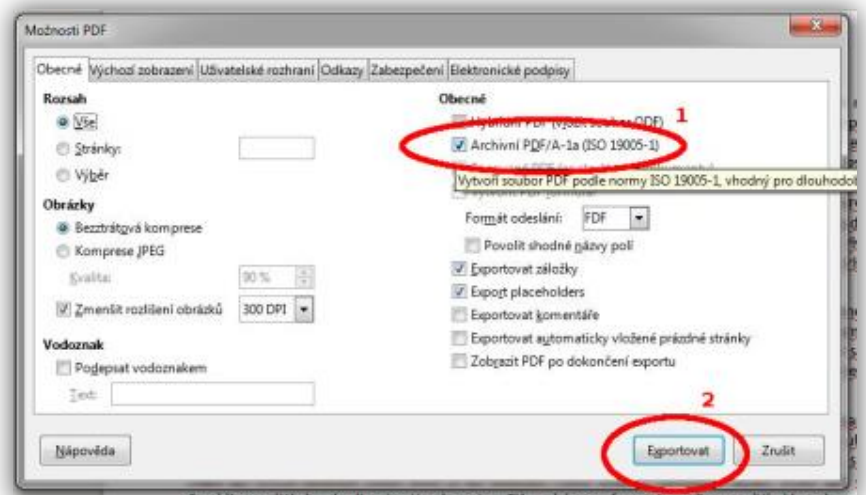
Možnosti PDF

Obecné | Výchozí zobrazení | Uživatelské rozhraní | Odkazy | Zabezpečení | Elektronické podpisy

Rozsah
Vše
Stránky:
Výběr

Obrázky
Bezztrátová komprese
Komprese JPEG
Kvalita: 90 %
Zmenšit rozlišení obrázků 300 DPI

Vodoznak
Podepsat vodoznakem
Text:

Obecné
Hybridní PDF (vložit soubor ODF)
1
Archivní PDF/A-1a (ISO 19005-1)
Vytvoří soubor PDF podle normy ISO 19005-1, vhodný pro dlouhodo
Formát odeslání: FDF
Povolit shodné názvy polí
Exportovat záložky
Export placeholders
Exportovat komentáře
Exportovat automaticky vložené prázdné stránky
Zobrazit PDF po dokončení exportu

2
Nápověda
Exportovat
Zrušit